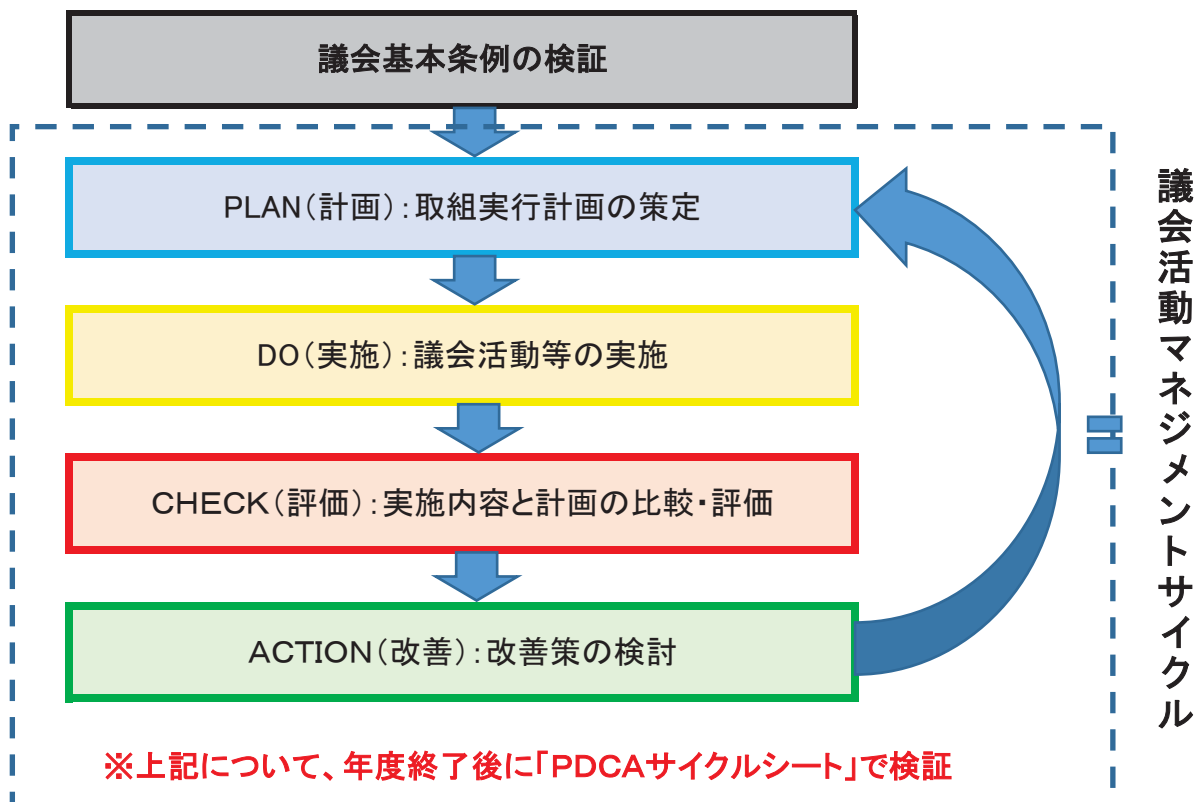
議会基本条例の検証

PLAN（計画）：取組実行計画の策定

DO（実施）：議会活動等の実施

CHECK（評価）：実施内容と計画の比較・評価

ACTION（改善）：改善策の検討

※上記について、年度終了後に「PDCAサイクルシート」で検証

議会活動マネジメントサイクル